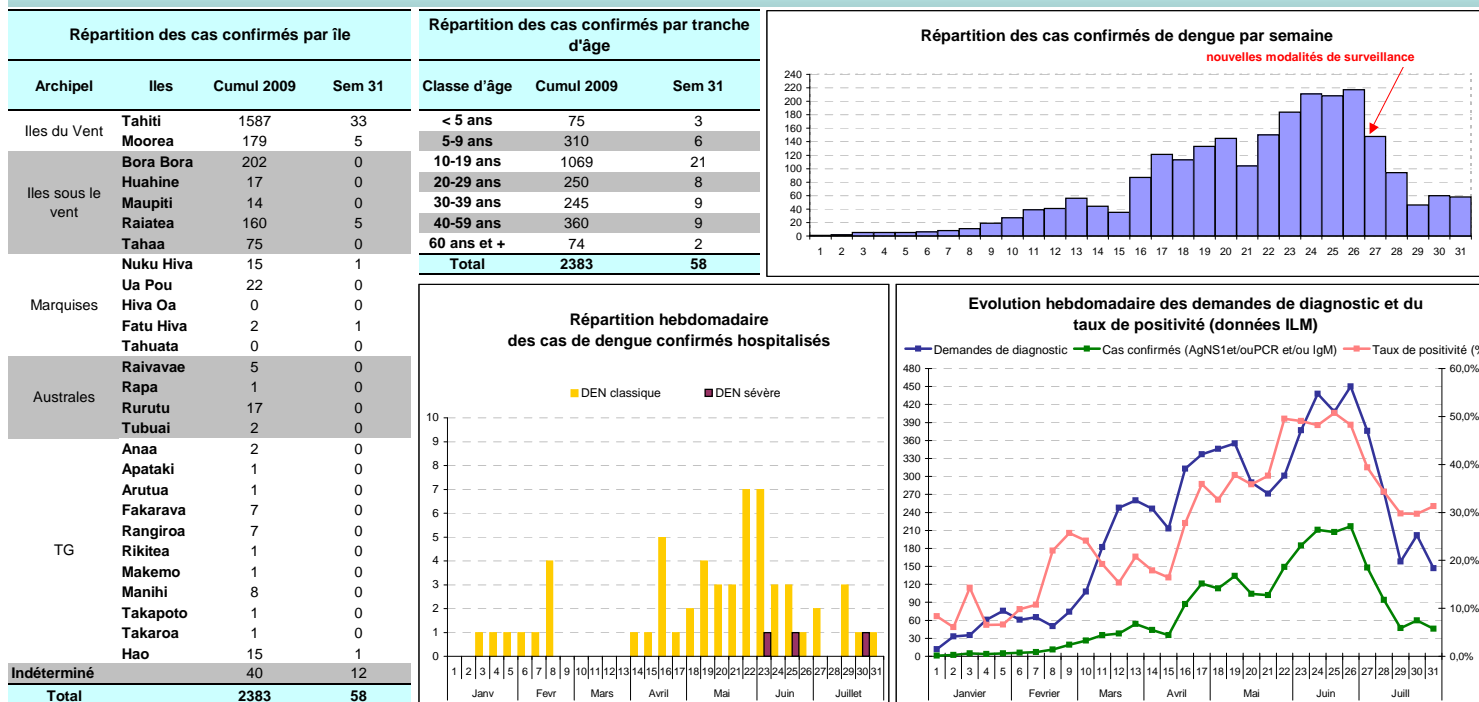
Répartition des cas confirmés par île

| Archipel | Iles | Cumul 2009 | Sem 31 |
|---|---|---|---|
| Iles du Vent | Tahiti | 1587 | 33 |
| | Moorea | 179 | 5 |
| Iles sous le vent | Bora Bora | 202 | 0 |
| | Huahine | 17 | 0 |
| | Maupiti | 14 | 0 |
| | Raiatea | 160 | 5 |
| | Tahaa | 75 | 0 |
| Marquises | Nuku Hiva | 15 | 1 |
| | Ua Pou | 22 | 0 |
| | Hiva Oa | 0 | 0 |
| | Fatu Hiva | 2 | 1 |
| | Tahuata | 0 | 0 |
| Australes | Raivavae | 5 | 0 |
| | Rapa | 1 | 0 |
| | Rurutu | 17 | 0 |
| | Tubuai | 2 | 0 |
| TG | Anaa | 2 | 0 |
| | Apataki | 1 | 0 |
| | Arutua | 1 | 0 |
| | Fakarava | 7 | 0 |
| | Rangiroa | 7 | 0 |
| | Rikitea | 1 | 0 |
| | Makemo | 1 | 0 |
| | Manihi | 8 | 0 |
| | Takapoto | 1 | 0 |
| | Takaroa | 1 | 0 |
| | Hao | 15 | 1 |
| Indéterminé | | 40 | 12 |
| Total | | 2383 | 58 |

Répartition des cas confirmés par tranche d'âge

| Classe d'âge | Cumul 2009 | Sem 31 |
|---|---|---|
| < 5 ans | 75 | 3 |
| 5-9 ans | 310 | 6 |
| 10-19 ans | 1069 | 21 |
| 20-29 ans | 250 | 8 |
| 30-39 ans | 245 | 9 |
| 40-59 ans | 360 | 9 |
| 60 ans et + | 74 | 2 |
| Total | 2383 | 58 |

Répartition des cas confirmés de dengue par semaine
nouvelles modalités de surveillance
240 220 200 180 160 140 120 100 80 60 40 20 0
1 2 3 4 5 6 7 8 9 10 11 12 13 14 15 16 17 18 19 20 21 22 23 24 25 26 27 28 29 30 31

Répartition hebdomadaire des cas de dengue confirmés hospitalisés
DEN classique DEN sévère
10 9 8 7 6 5 4 3 2 1 0
1 2 3 4 5 6 7 8 9 10 11 12 13 14 15 16 17 18 19 20 21 22 23 24 25 26 27 28 29 30 31
Janv Fevr Mars Avril Mai Juin Juillet

Evolution hebdomadaire des demandes de diagnostic et du taux de positivité (données ILM)
Demandes de diagnostic Cas confirmés (AgNS1et/ouPCR et/ou IgM) Taux de positivité (%
480 450 420 390 360 330 300 270 240 210 180 150 120 90 60 30 0
60,0% 50,0% 40,0% 30,0% 20,0% 10,0% 0,0%
1 2 3 4 5 6 7 8 9 10 11 12 13 14 15 16 17 18 19 20 21 22 23 24 25 26 27 28 29 30 31
Janvier Fevrier Mars Avril Mai Juin Juill